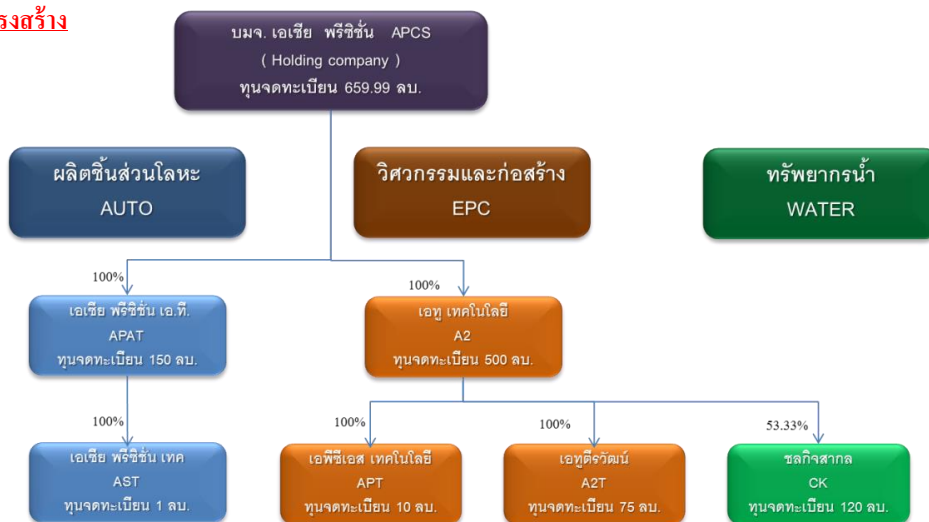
รงสร้าง

บมจ. เอเชีย พรีซิชั่น APCS
( Holding company )
ทุนจดทะเบียน 659.99 ลบ.

ผลิตชิ้นส่วนโลหะ
AUTO

วิศวกรรมและก่อสร้าง
EPC

ทรัพยากรน้ำ
WATER

100%

เอเชีย พรีซิชั่น เอ.ที.
APAT
ทุนจดทะเบียน 150 ลบ.

100%

เอทู เทคโนโลยี
A2
ทุนจดทะเบียน 500 ลบ.

100%

เอเชีย พรีซิชั่น เทค
AST
ทุนจดทะเบียน 1 ลบ.

100%

เอพีซีเอส เทคโนโลยี
APT
ทุนจดทะเบียน 10 ลบ.

100%

เอทูติรวัฒน์
A2T
ทุนจดทะเบียน 75 ลบ.

53.33%

ชลกิจสากล
CK
ทุนจดทะเบียน 120 ลบ.